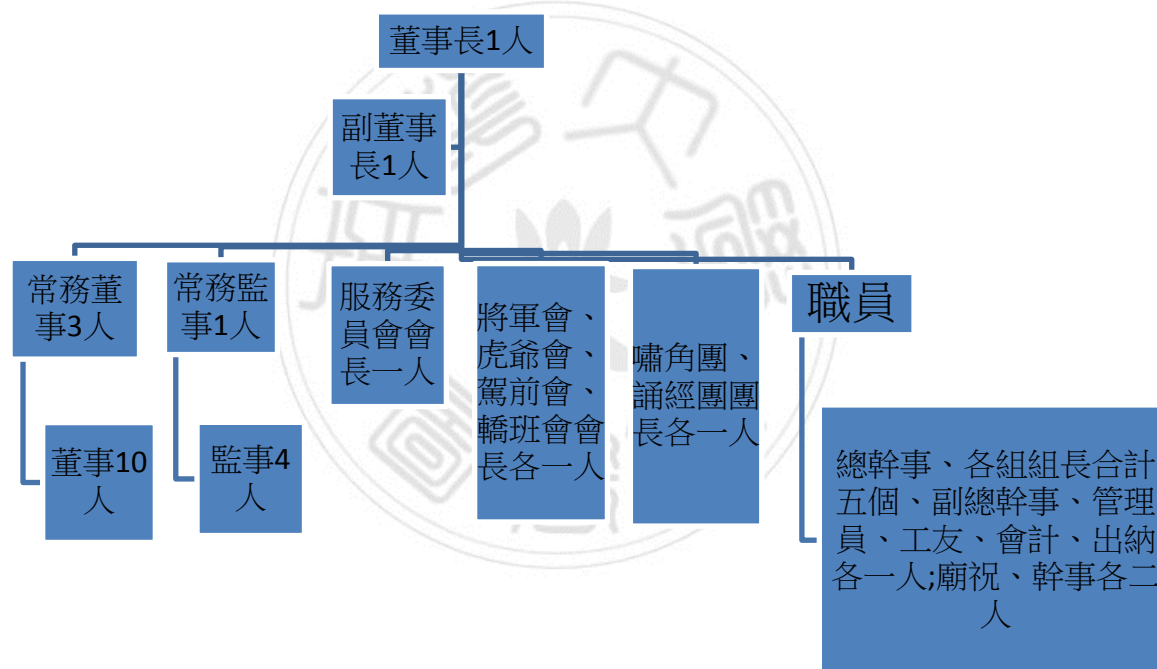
董事長1人

副董事長1人

常務董事3人

董事10人

常務監事1人

監事4人

服務委員會會長一人

將軍會、虎爺會、駕前會、轎班會會長各一人

嘯角團、誦經團團長各一人

職員

總幹事、各組組長合計五個、副總幹事、管理員、工友、會計、出納各一人;廟祝、幹事各二人